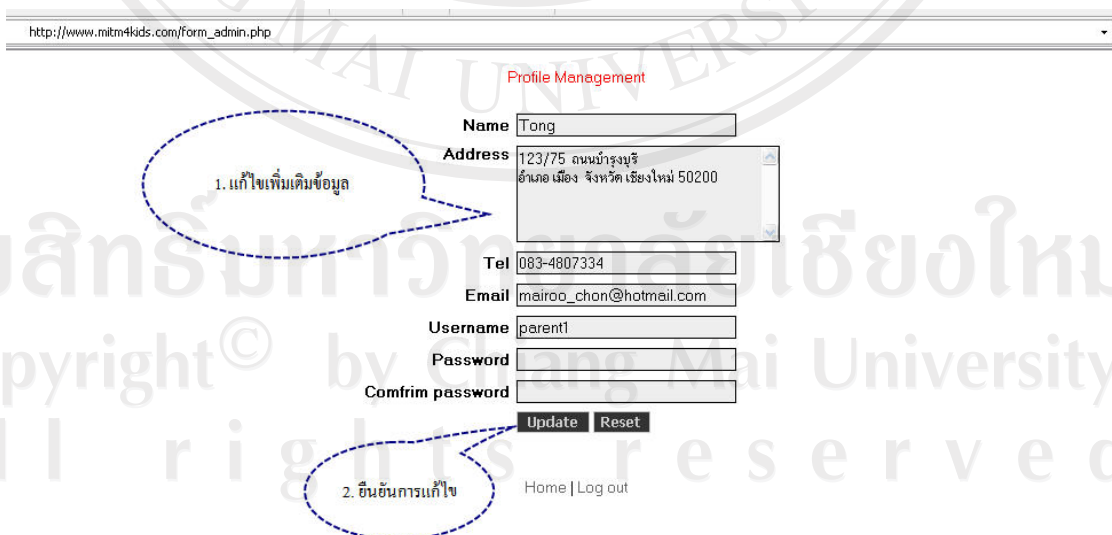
http://www.mitm4kids.com/form_admin.php

Profile Management

1. แก้ไขเพิ่มเติมข้อมูล

Name Tong

Address 123/75 ถนนบำรุงบุรี
อำเภอ เมือง จังหวัด เชียงใหม่ 50200

Tel 083-4807334

Email mairoo_chon@hotmail.com

Username parent1

Password

Comfrim password

Update Reset

2. ยืนยันการแก้ไข

Home | Log out

ลิขสิทธิ์มหาวิทยาลัยเชียงใหม่
Copyright © by Chiang Mai University
All rights reserved